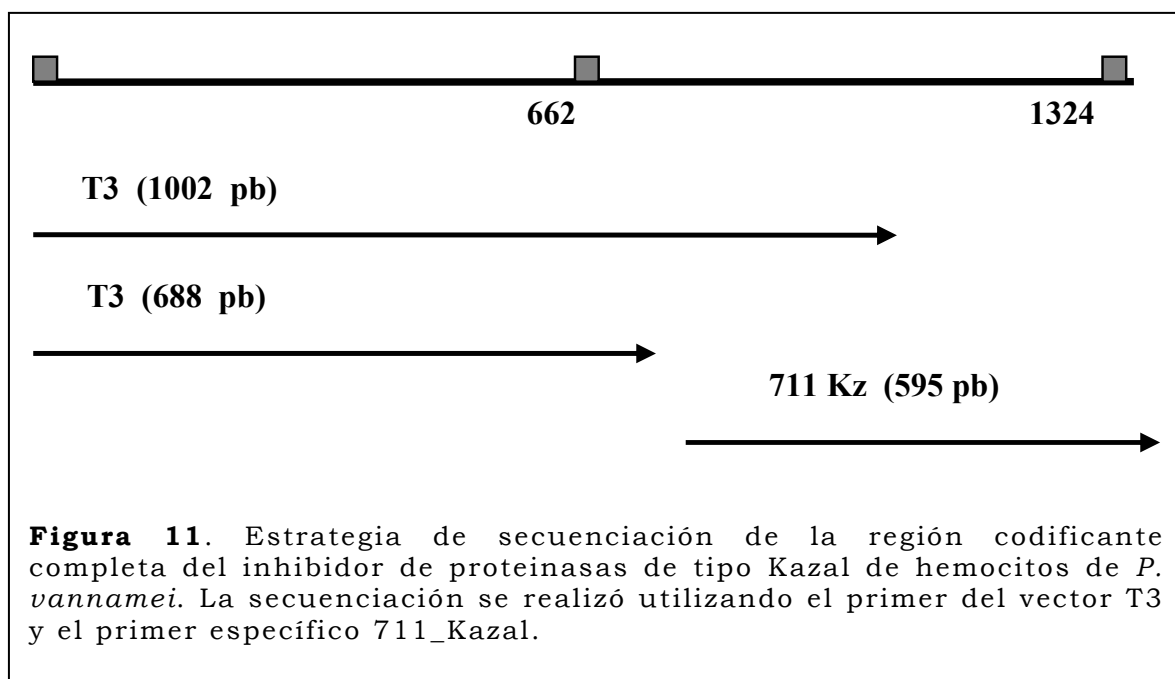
662

1324

T3 (1002 pb)

T3 (688 pb)

711 Kz (595 pb)

**Figura 11**. Estrategia de secuenciación de la región codificante completa del inhibidor de proteinasas de tipo Kazal de hemocitos de *P. vannamei*. La secuenciación se realizó utilizando el primer del vector T3 y el primer específico 711_Kazal.